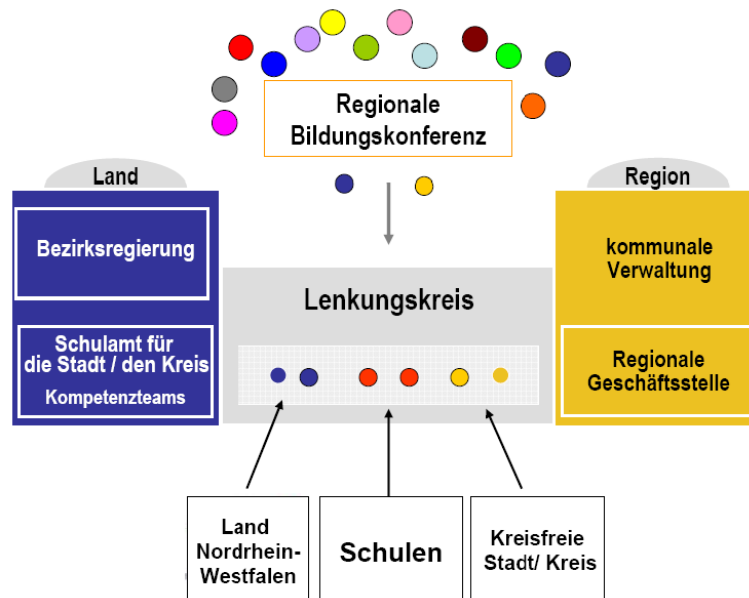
Regionale Bildungskonferenz

Land

Bezirksregierung

Schulamt für die Stadt / den Kreis
Kompetenzteams

Lenkungskreis

Region

kommunale Verwaltung

Regionale Geschäftsstelle

Land Nordrhein-Westfalen

Schulen

Kreisfreie Stadt/ Kreis